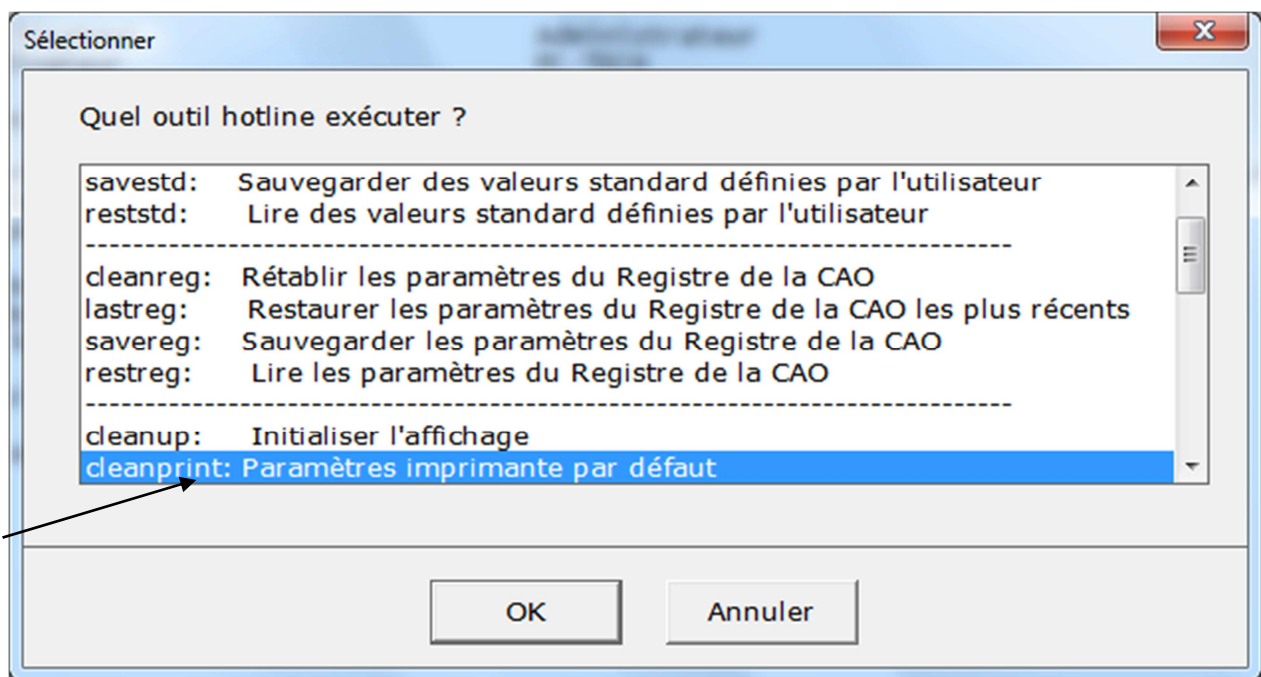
Sélectionner

Quel outil hotline exécuter ?

savestd: Sauvegarder des valeurs standard définies par l'utilisateur
reststd: Lire des valeurs standard définies par l'utilisateur
--------------------------------------------------------------------------------
cleanreg: Rétablir les paramètres du Registre de la CAO
lastreg: Restaurer les paramètres du Registre de la CAO les plus récents
savereg: Sauvegarder les paramètres du Registre de la CAO
restreg: Lire les paramètres du Registre de la CAO
--------------------------------------------------------------------------------
cleanup: Initialiser l'affichage
cleanprint: Paramètres imprimante par défaut

OK
Annuler